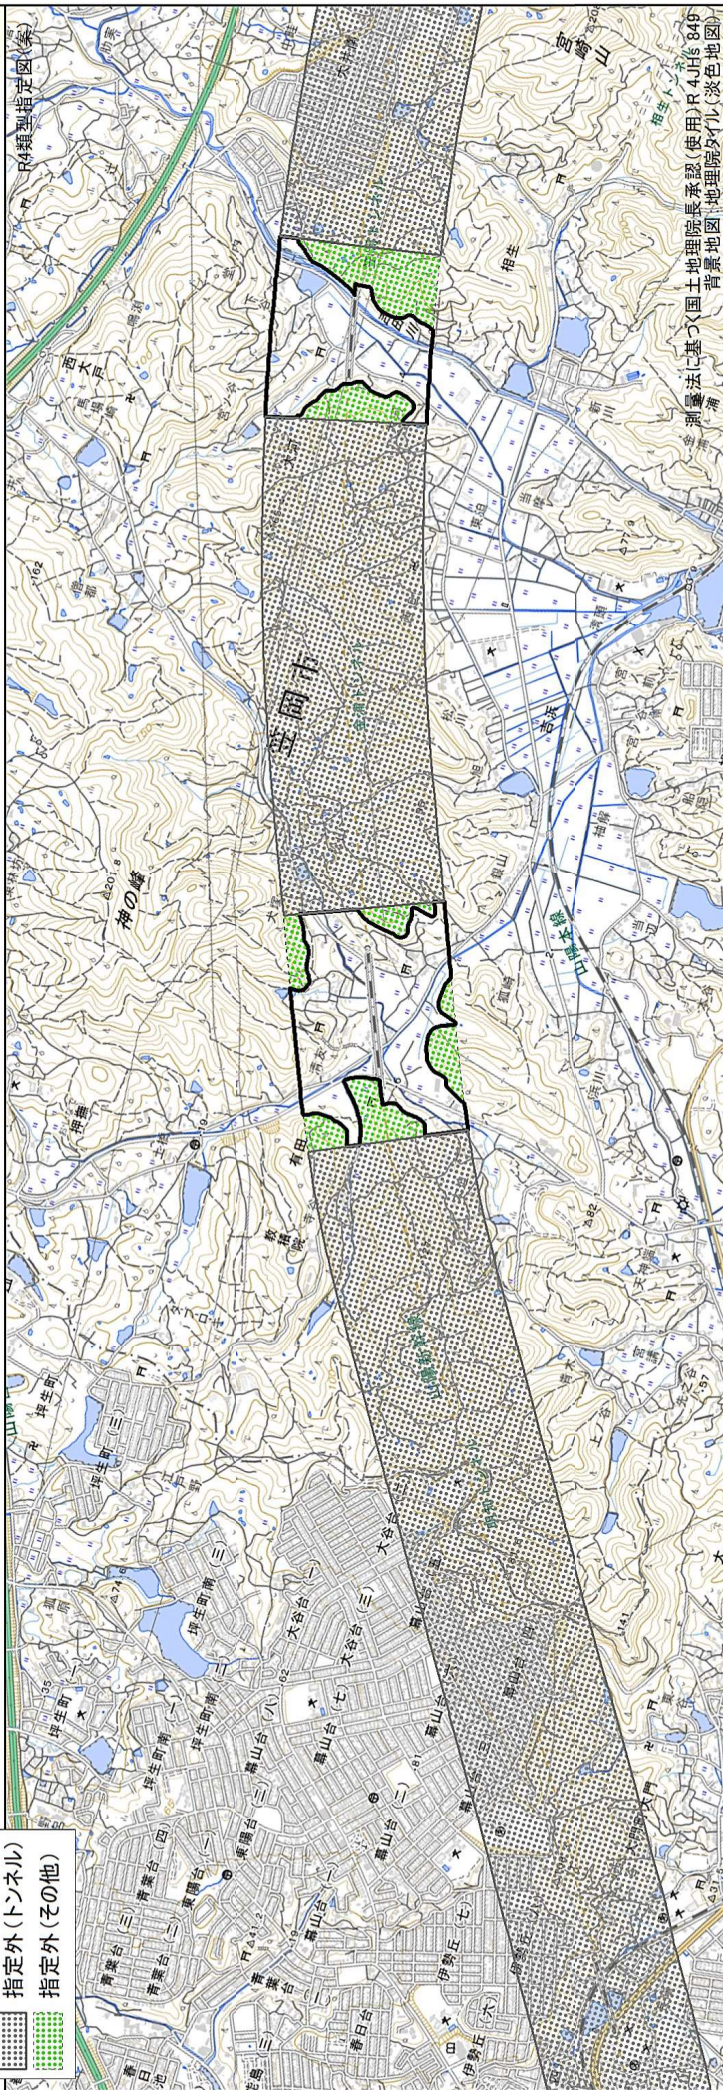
R4類型指定図(案)

測量法に基づく国土地理院長承認(使用)R 4JHs 849
背景地図:地理院タイル(淡色地図)

指定外(トンネル)
指定外(その他)

笠岡市

神の峰

山陽本線

山陽新幹線

金崎トンネル

相生トンネル

宮崎山

相生

西大戸

有田

坪生町

大谷台

幕山台

東陽台

青葉台

伊勢丘

春日台